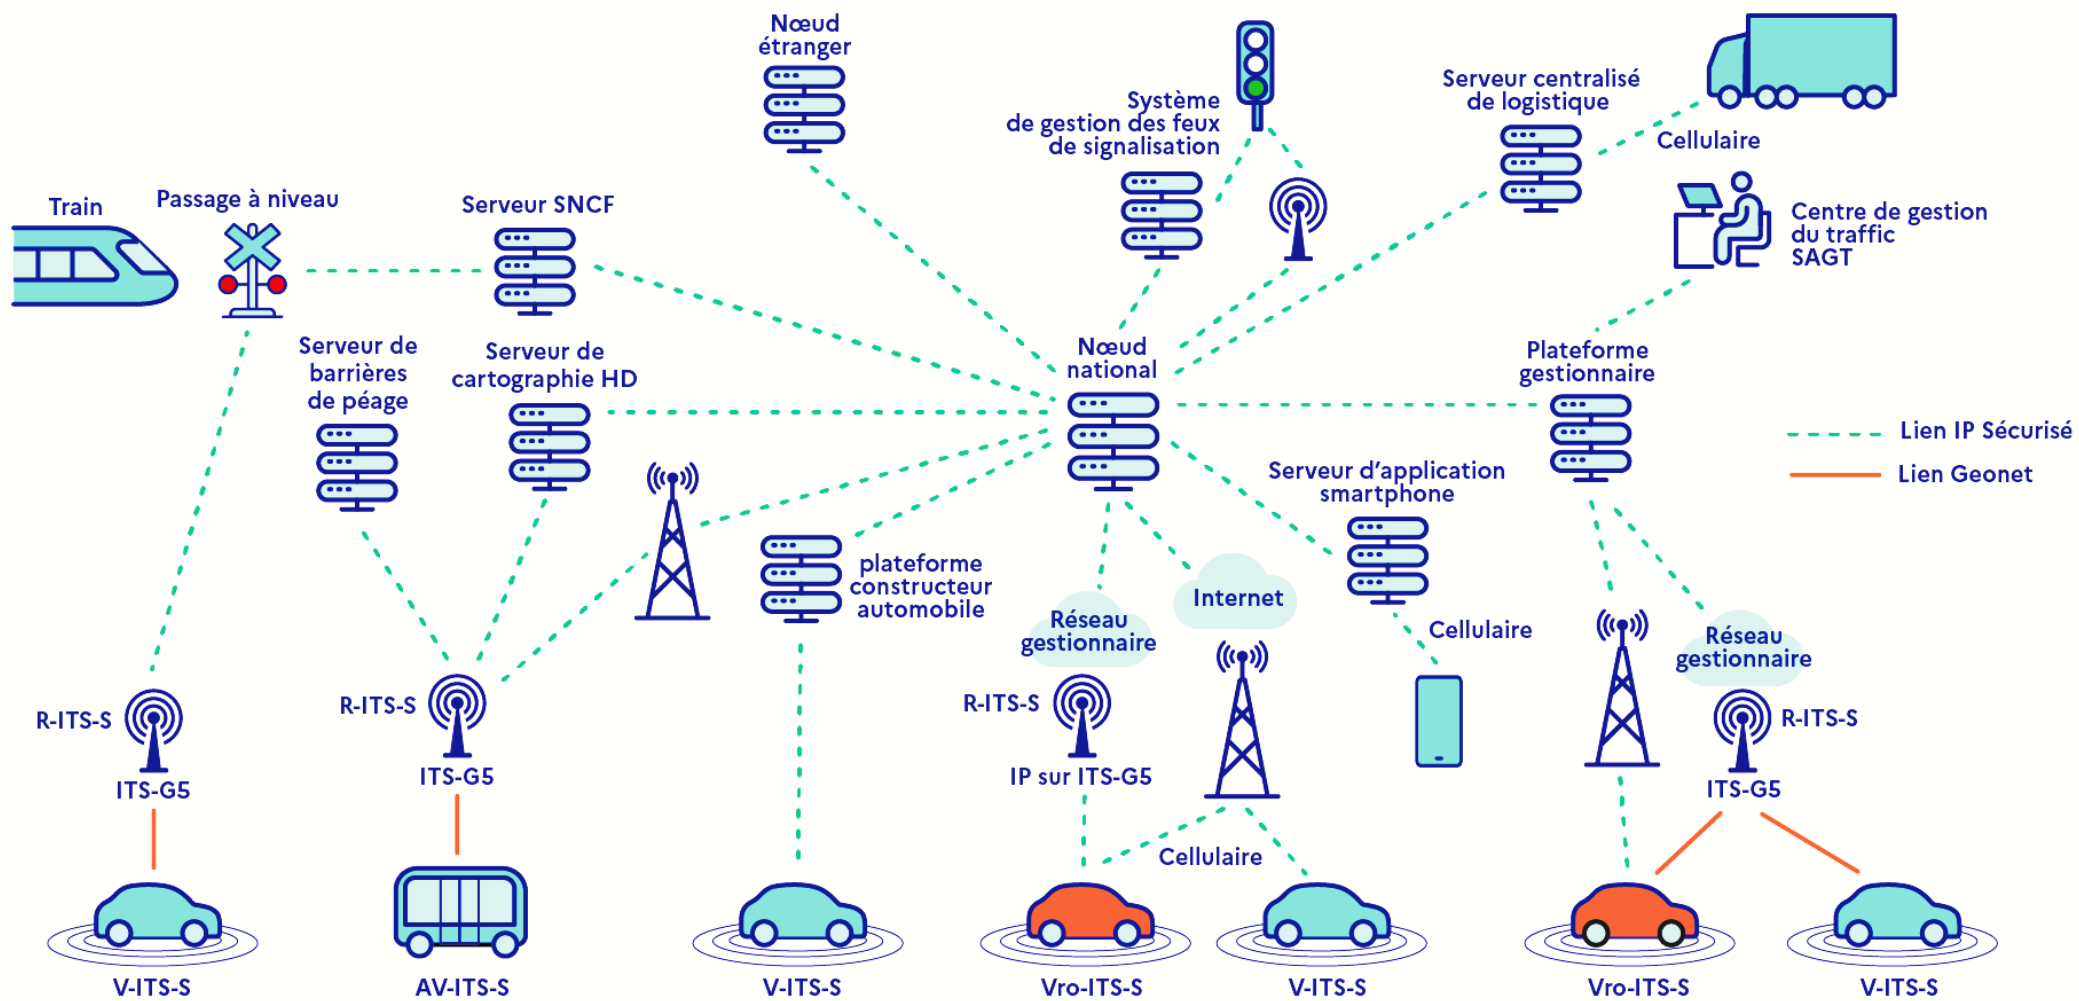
Nœud étranger

Système de gestion des feux de signalisation

Serveur centralisé de logistique

Cellulaire

Train

Passage à niveau

Serveur SNCF

Centre de gestion du traffic SAGT

Serveur de barrières de péage

Serveur de cartographie HD

Nœud national

Plateforme gestionnaire

Lien IP Sécurisé

Lien Geonet

Serveur d'application smartphone

plateforme constructeur automobile

Réseau gestionnaire

Internet

Cellulaire

Réseau gestionnaire

R-ITS-S

R-ITS-S

R-ITS-S

R-ITS-S

ITS-G5

ITS-G5

IP sur ITS-G5

ITS-G5

Cellulaire

V-ITS-S

AV-ITS-S

V-ITS-S

Vro-ITS-S

V-ITS-S

Vro-ITS-S

V-ITS-S